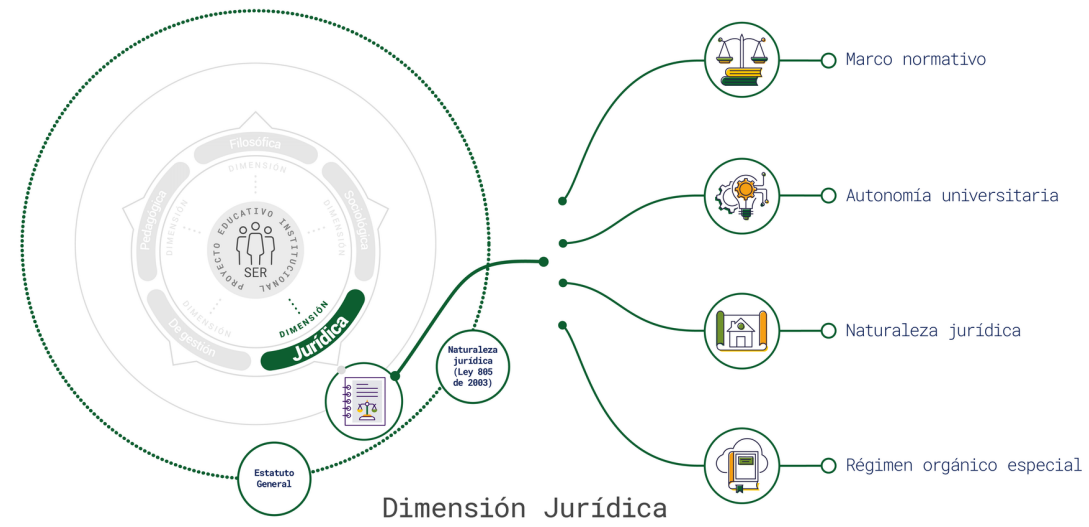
Filosófica

DIMENSIÓN

Sociológica

DIMENSIÓN

Pedagógica

DIMENSIÓN

PROYECTO EDUCATIVO INSTITUCIONAL

SER

DIMENSIÓN

De gestión

DIMENSIÓN

Jurídica

Naturaleza jurídica (Ley 805 de 2003)

Estatuto General

Marco normativo

Autonomía universitaria

Naturaleza jurídica

Régimen orgánico especial

Dimensión Jurídica